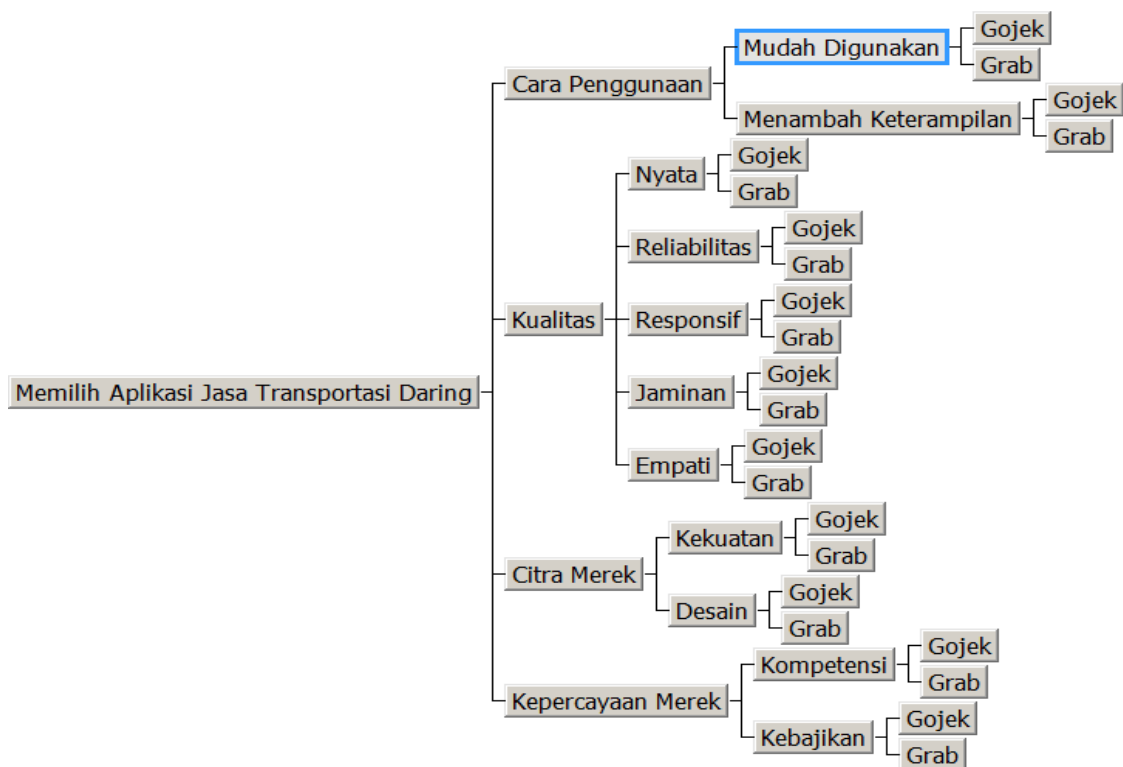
Memilih Aplikasi Jasa Transportasi Daring

Cara Penggunaan
Mudah Digunakan
Gojek
Grab
Menambah Keterampilan
Gojek
Grab

Kualitas
Nyata
Gojek
Grab
Reliabilitas
Gojek
Grab
Responsif
Gojek
Grab
Jaminan
Gojek
Grab
Empati
Gojek
Grab

Citra Merek
Kekuatan
Gojek
Grab
Desain
Gojek
Grab

Kepercayaan Merek
Kompetensi
Gojek
Grab
Kebajikan
Gojek
Grab